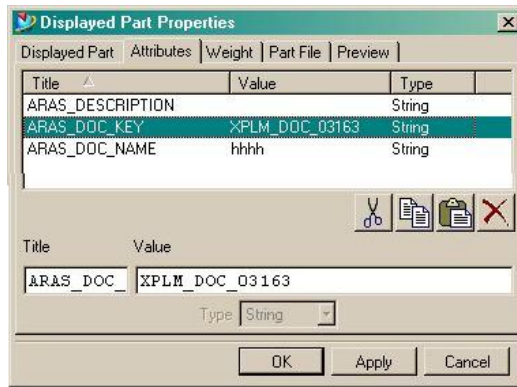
Displayed Part Properties

Displayed Part | Attributes | Weight | Part File | Preview

| Title | Value | Type |
|---|---|---|
| ARAS_DESCRIPTION | | String |
| ARAS_DOC_KEY | XPLM_DOC_03163 | String |
| ARAS_DOC_NAME | hhhh | String |

Title Value

ARAS_DOC_ XPLM_DOC_03163

Type String

OK Apply Cancel